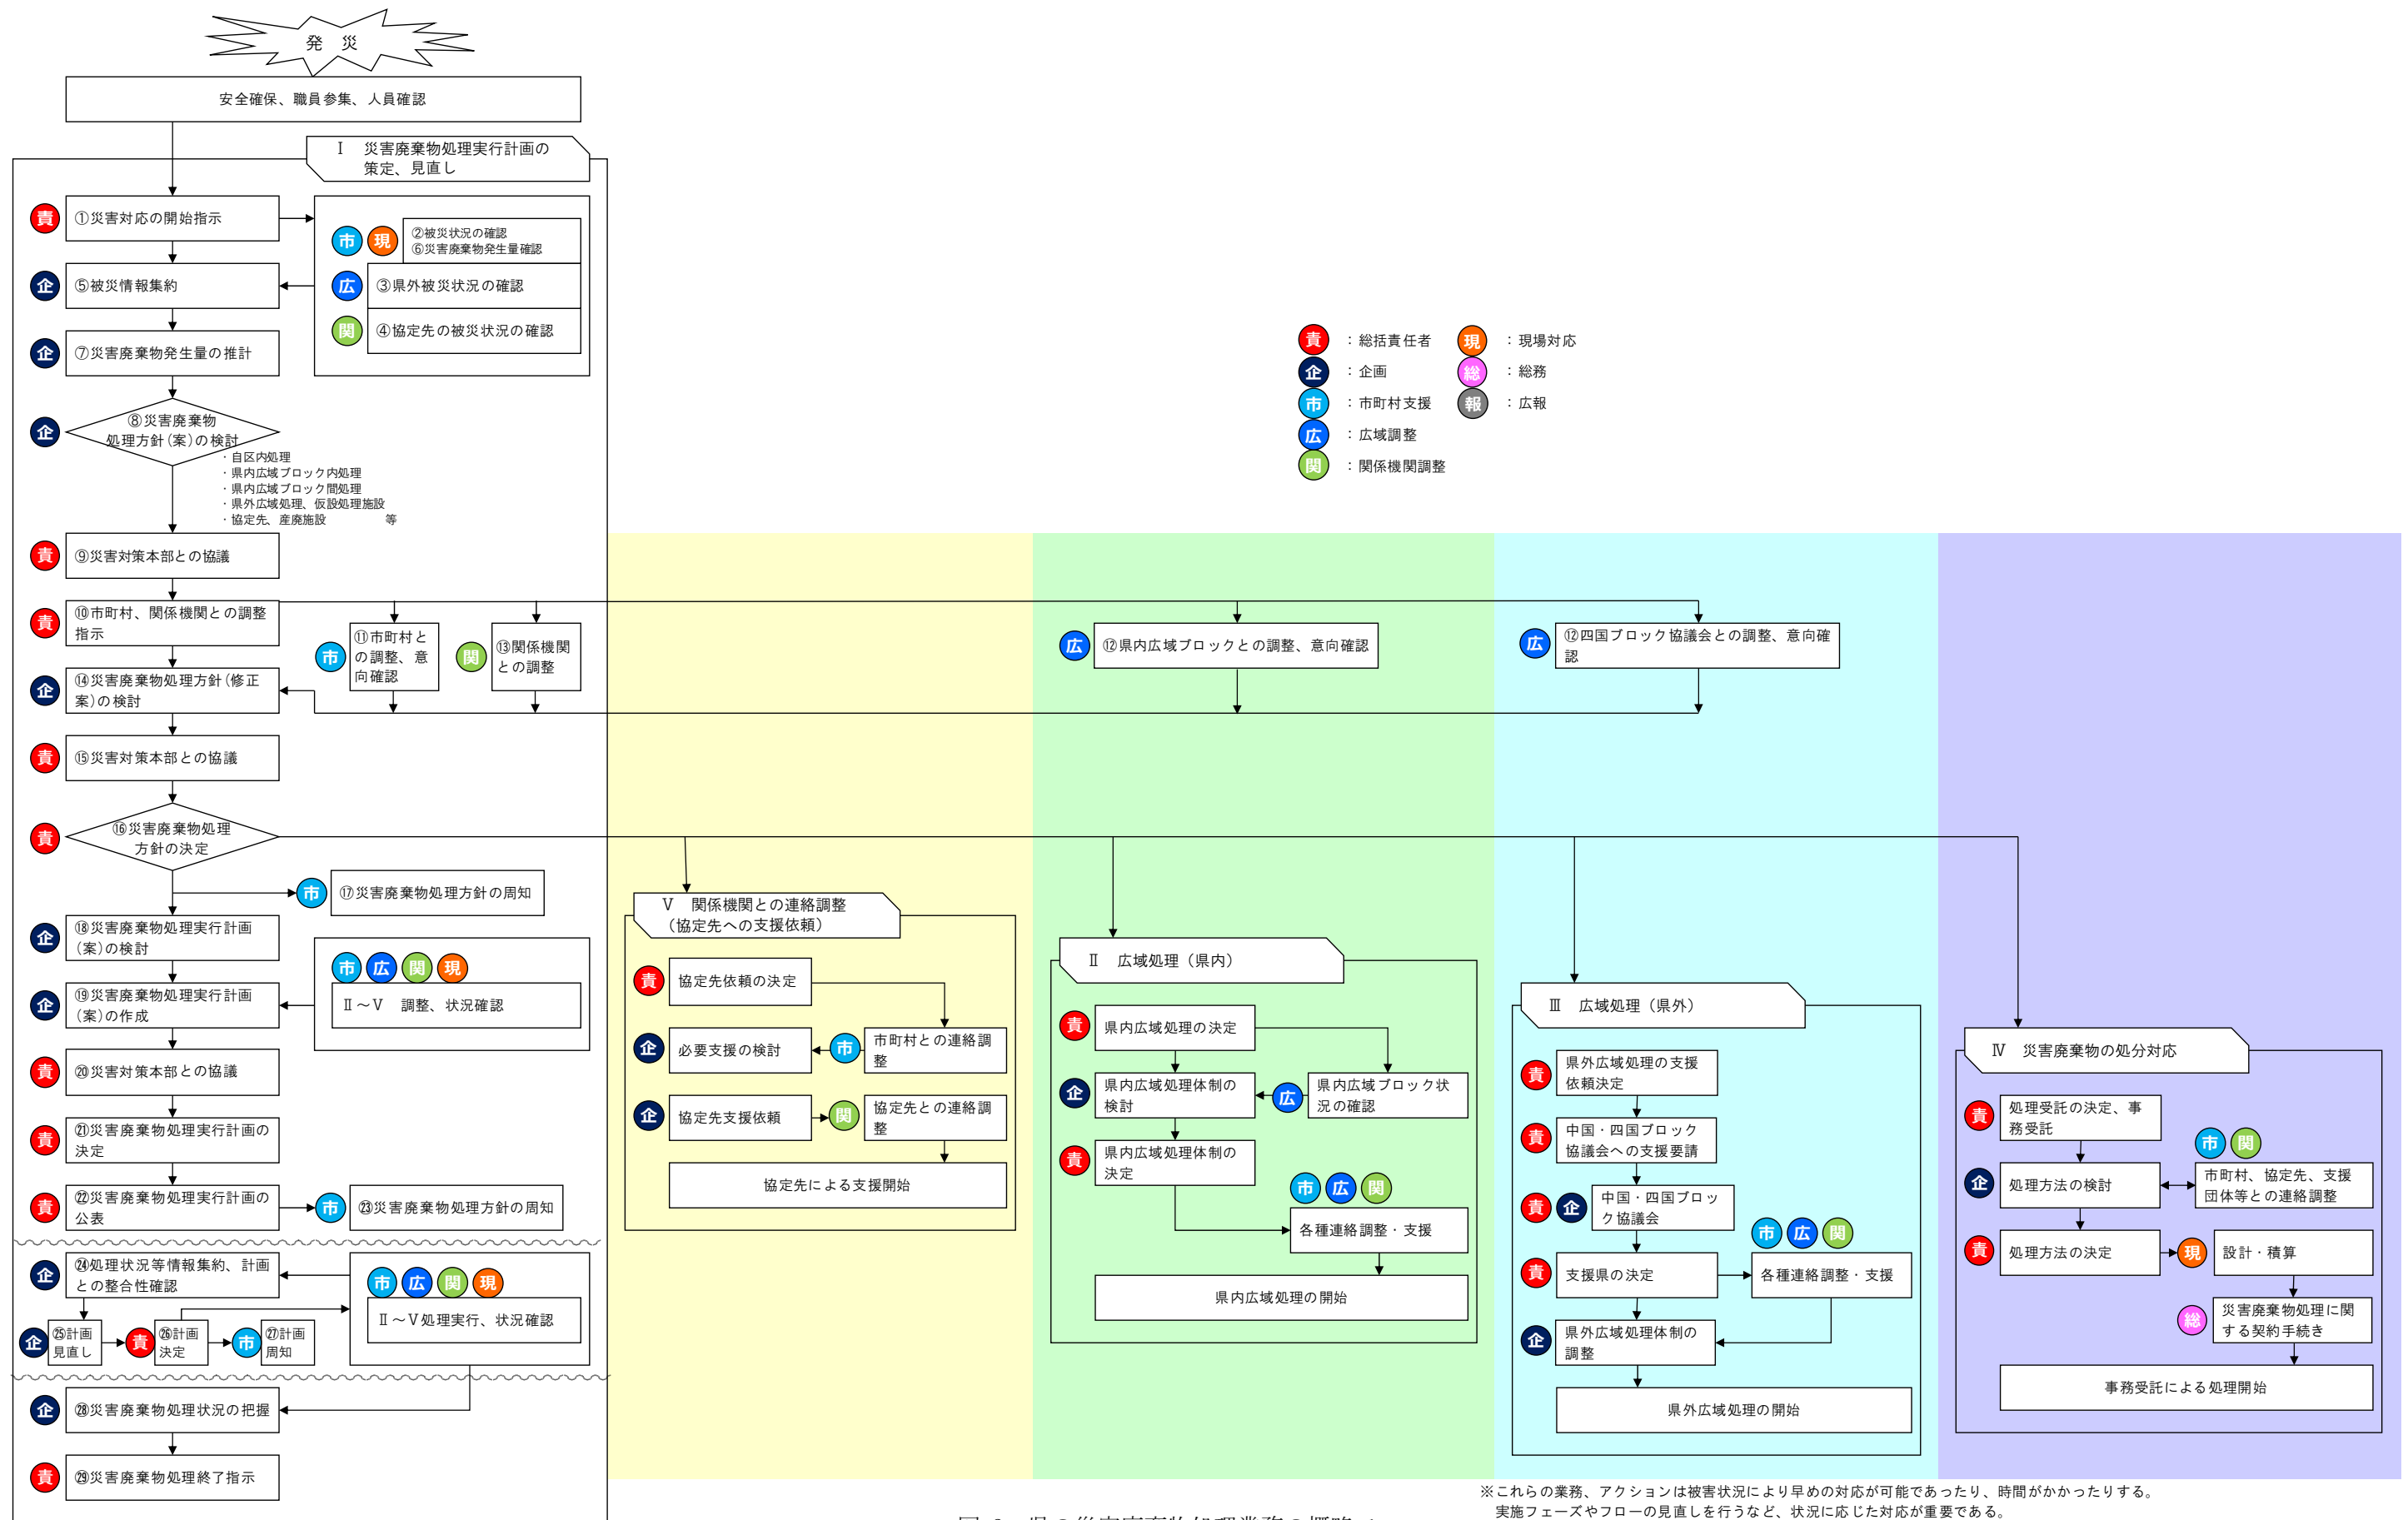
発　災

安全確保、職員参集、人員確認

Ⅰ　災害廃棄物処理実行計画の策定、見直し

責 ①災害対応の開始指示

市 現 ②被災状況の確認 ⑥災害廃棄物発生量確認

企 ⑤被災情報集約

広 ③県外被災状況の確認

関 ④協定先の被災状況の確認

企 ⑦災害廃棄物発生量の推計

企 ⑧災害廃棄物処理方針（案）の検討

・自区内処理
・県内広域ブロック内処理
・県内広域ブロック間処理
・県外広域処理、仮設処理施設
・協定先、産廃施設　等

責 ⑨災害対策本部との協議

責 ⑩市町村、関係機関との調整指示

市 ⑪市町村との調整、意向確認

関 ⑬関係機関との調整

広 ⑫県内広域ブロックとの調整、意向確認

広 ⑫四国ブロック協議会との調整、意向確認

企 ⑭災害廃棄物処理方針（修正案）の検討

責 ⑮災害対策本部との協議

責 ⑯災害廃棄物処理方針の決定

市 ⑰災害廃棄物処理方針の周知

企 ⑱災害廃棄物処理実行計画（案）の検討

市 広 関 現 Ⅱ～Ⅴ　調整、状況確認

企 ⑲災害廃棄物処理実行計画（案）の作成

責 ⑳災害対策本部との協議

責 ㉑災害廃棄物処理実行計画の決定

責 ㉒災害廃棄物処理実行計画の公表

市 ㉓災害廃棄物処理方針の周知

企 ㉔処理状況等情報集約、計画との整合性確認

市 広 関 現 Ⅱ～Ⅴ処理実行、状況確認

企 ㉕計画見直し

責 ㉖計画決定

市 ㉗計画周知

企 ㉘災害廃棄物処理状況の把握

責 ㉙災害廃棄物処理終了指示

Ⅴ　関係機関との連絡調整（協定先への支援依頼）

責 協定先依頼の決定

企 必要支援の検討

市 市町村との連絡調整

企 協定先支援依頼

関 協定先との連絡調整

協定先による支援開始

Ⅱ　広域処理（県内）

責 県内広域処理の決定

企 県内広域処理体制の検討

広 県内広域ブロック状況の確認

責 県内広域処理体制の決定

市 広 関 各種連絡調整・支援

県内広域処理の開始

Ⅲ　広域処理（県外）

責 県外広域処理の支援依頼決定

責 中国・四国ブロック協議会への支援要請

責 企 中国・四国ブロック協議会

責 支援県の決定

市 広 関 各種連絡調整・支援

企 県外広域処理体制の調整

県外広域処理の開始

Ⅳ　災害廃棄物の処分対応

責 処理受託の決定、事務受託

市 関 市町村、協定先、支援団体等との連絡調整

企 処理方法の検討

責 処理方法の決定

現 設計・積算

総 災害廃棄物処理に関する契約手続き

事務受託による処理開始

責 ：総括責任者
企 ：企画
市 ：市町村支援
広 ：広域調整
関 ：関係機関調整
現 ：現場対応
総 ：総務
報 ：広報

※これらの業務、アクションは被害状況により早めの対応が可能であったり、時間がかかったりする。
実施フェーズやフローの見直しを行うなど、状況に応じた対応が重要である。

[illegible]